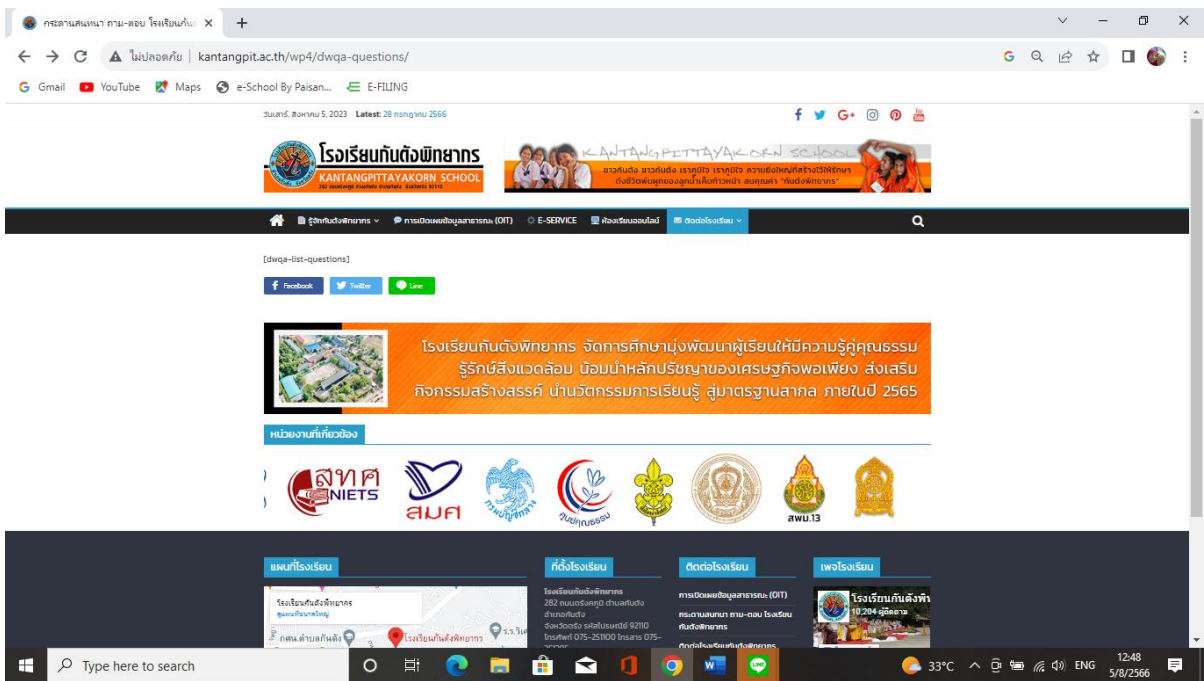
กระดานสนทนา ถาม-ตอบ โรงเรียนกันต ×
+
ไม่ปลอดภัย | kantangpit.ac.th/wp4/dwqa-questions/
Gmail YouTube Maps e-School By Paisan... E-FILING

วันเสาร์, สิงหาคม 5, 2023 Latest: 28 กรกฎาคม 2566

โรงเรียนกันตังพิทยากร
KANTANGPITTAYAKORN SCHOOL

KANTANGPITTAYAKORN SCHOOL

รู้จักกันตังพิทยากร การเปิดเผยข้อมูลสาธารณะ (OIT) E-SERVICE ห้องเรียนออนไลน์ ติดต่อโรงเรียน

[dwqa-list-questions]

Facebook Twitter Line

โรงเรียนกันตังพิทยากร จัดการศึกษามุ่งพัฒนาผู้เรียนให้มีความรู้คู่คุณธรรม รู้รักษ์สิ่งแวดล้อม น้อมนำหลักปรัชญาของเศรษฐกิจพอเพียง ส่งเสริมกิจกรรมสร้างสรรค์ นำนวัตกรรมการเรียนรู้ สู่มาตรฐานสากล ภายในปี 2565

หน่วยงานที่เกี่ยวข้อง

สทศ NIETS สมศ กรมบัญชีกลาง ศูนย์คุณธรรม สพม.13

แผนที่โรงเรียน
โรงเรียนกันตังพิทยากร
ดูแผนที่ขนาดใหญ่
กศน.ตำบลกันตัง
โรงเรียนกันตังพิทยากร

ที่ตั้งโรงเรียน
โรงเรียนกันตังพิทยากร
282 ถนนตรังคภูมิ ตำบลกันตัง อำเภอกันตัง
จังหวัดตรัง รหัสไปรษณีย์ 92110
โทรศัพท์ 075-251100 โทรสาร 075-

ติดต่อโรงเรียน
การเปิดเผยข้อมูลสาธารณะ (OIT)
กระดานสนทนา ถาม-ตอบ โรงเรียนกันตังพิทยากร
ติดต่อโรงเรียนกันตังพิทยากร

เพจโรงเรียน
โรงเรียนกันตังพิ
10,204 ผู้ติดตาม

Type here to search
33°C ENG 12:48 5/8/2566